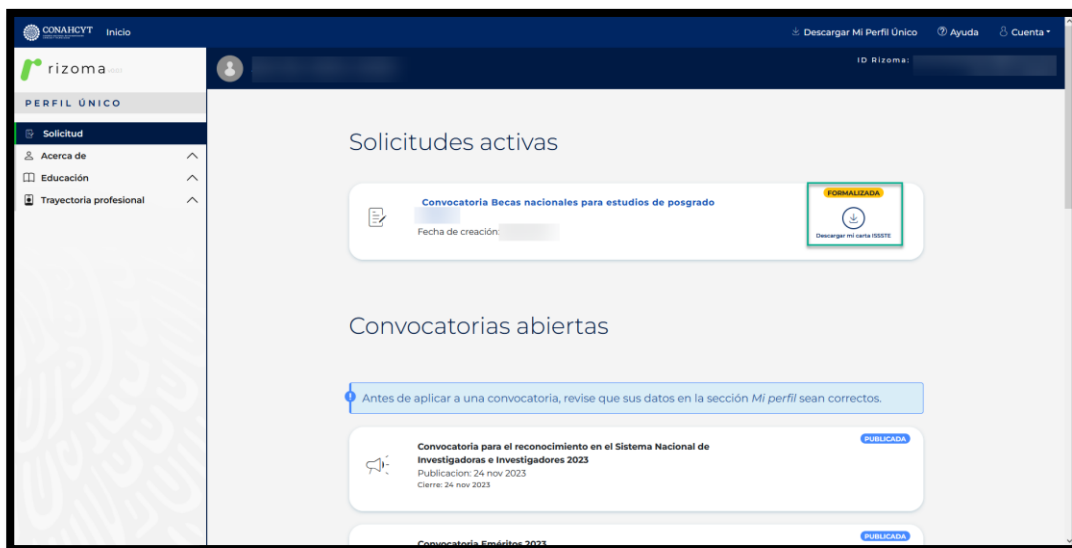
CONAHCYT Inicio

Descargar Mi Perfil Único ⑦ Ayuda Cuenta

rizoma

ID Rizoma:

PERFIL ÚNICO

Solicitud

Acerca de

Educación

Trayectoria profesional

Solicitudes activas

Convocatoria Becas nacionales para estudios de posgrado

Fecha de creación:

FORMALIZADA

Descargar mi carta ISSSTE

Convocatorias abiertas

Antes de aplicar a una convocatoria, revise que sus datos en la sección *Mi perfil* sean correctos.

Convocatoria para el reconocimiento en el Sistema Nacional de Investigadoras e Investigadores 2023

Publicacion: 24 nov 2023

Cierre: 24 nov 2023

PUBLICADA

Convocatoria Eméritos 2023

PUBLICADA